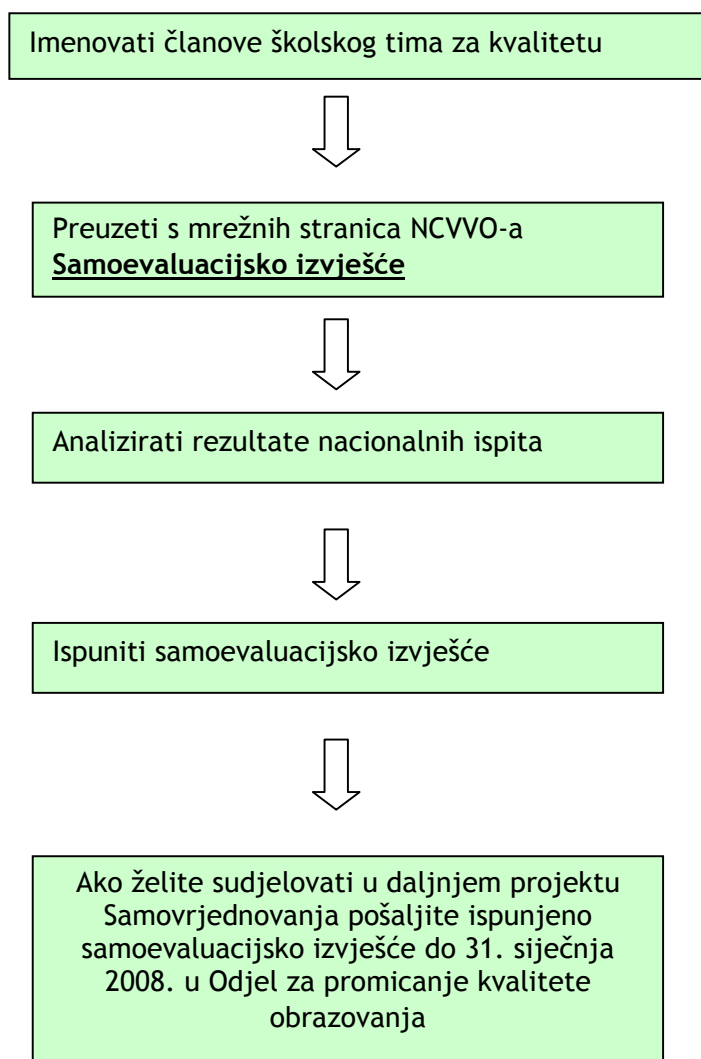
Imenovati članove školskog tima za kvalitetu

Preuzeti s mrežnih stranica NCVVO-a **Samoevaluacijsko izvješće**

Analizirati rezultate nacionalnih ispita

Ispuniti samoevaluacijsko izvješće

Ako želite sudjelovati u daljnjem projektu Samovrjednovanja pošaljite ispunjeno samoevaluacijsko izvješće do 31. siječnja 2008. u Odjel za promicanje kvalitete obrazovanja